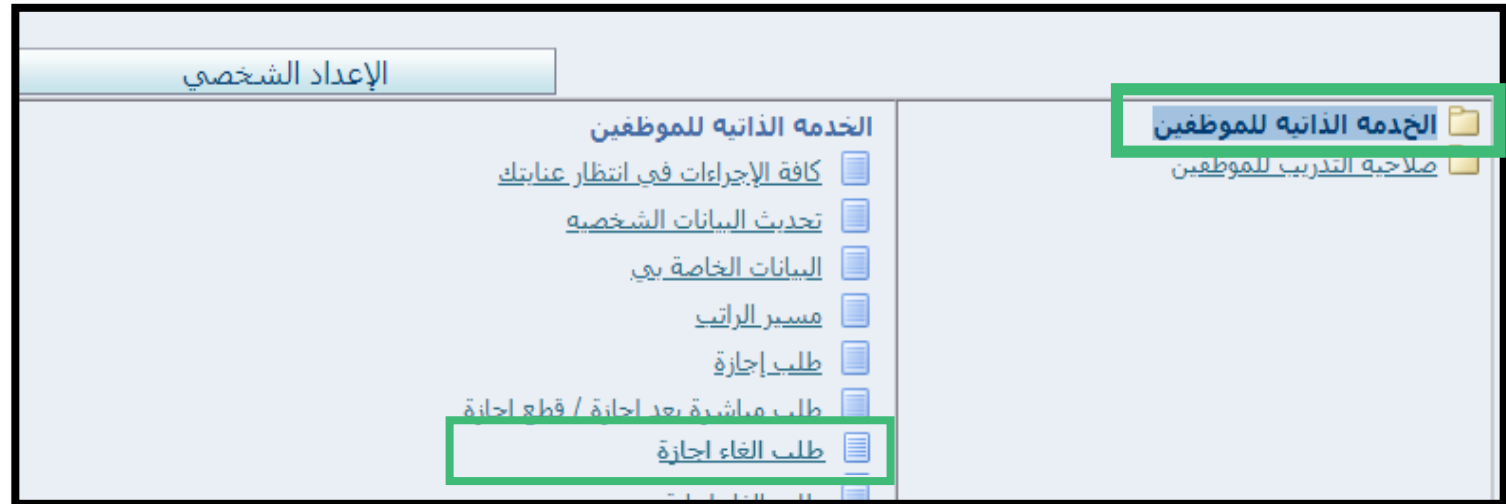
الإعداد الشخصي

الخدمه الذاتيه للموظفين
صلاحيه التدريب للموظفين

الخدمه الذاتيه للموظفين
كافة الإجراءات في انتظار عنايتك
تحديث البيانات الشخصيه
البيانات الخاصة بي
مسير الراتب
طلب إجازة
طلب مباشرة بعد اجازة / قطع اجازة
طلب الغاء اجازة
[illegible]